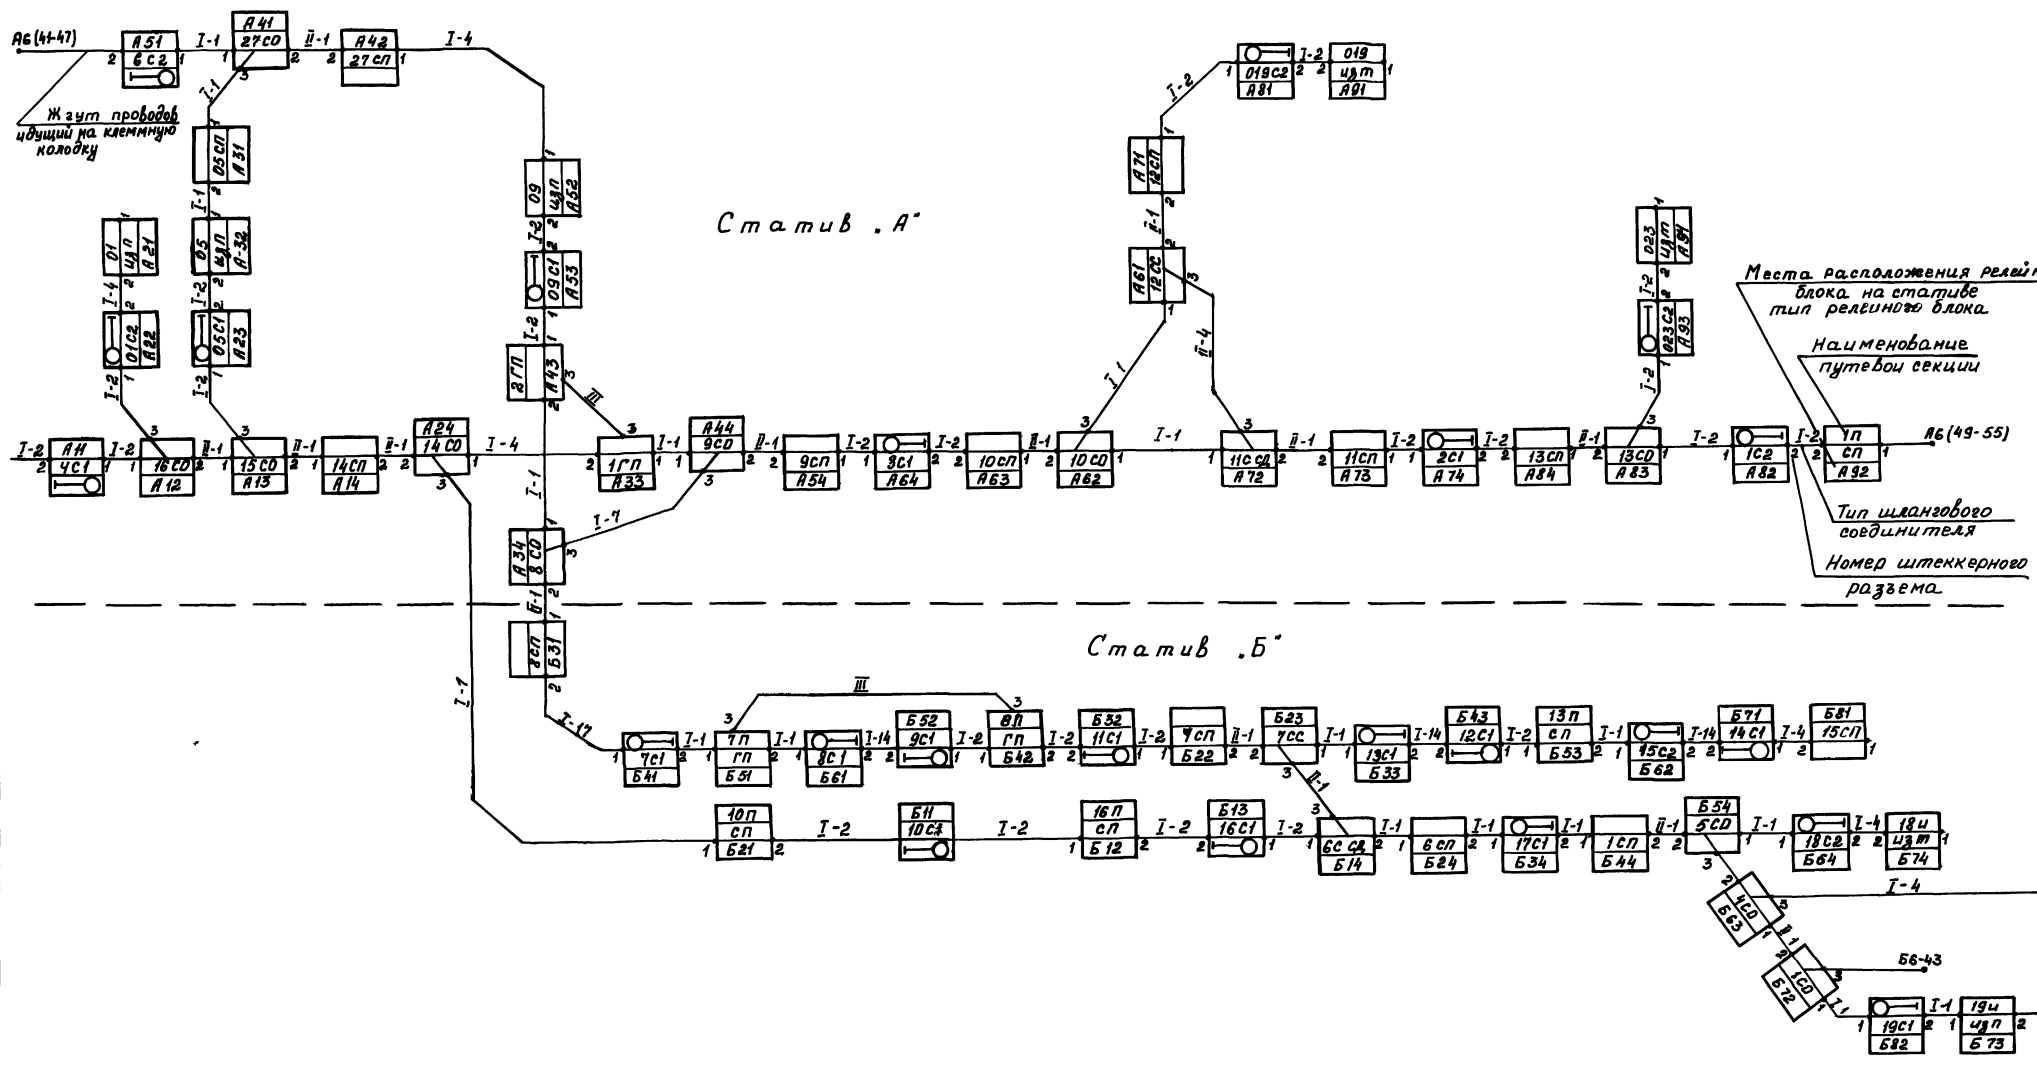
А6(41-47) А51 6С2 I-1 А41 27СО II-1 А42 27СП I-4

Жгут проводов идущий на клеммную колодку

05СП А31 05 ИЗП А-32 05С1 А23 01 ИЗП А21 01С2 А22

09 ИЗП А52 09С1 А53 2ГП А43 III

Статив „А"

А71 12СП А61 12СС II-1 I-2 II-4 I-1

019С2 А81 019 ИЗП А91

023 ИЗП А94 023С2 А93

Места расположения релейного блока на стативе тип релейного блока

Наименование путевой секции

I-2 А11 4С1 16СО А12 II-1 15СО А13 II-1 14СП А14 II-1 А24 14СО I-4 1ГП А33 I-1 А44 9СО II-1 9СП А54 I-2 9С1 А64 I-2 10СП А63 II-1 10СО А62 I-1 11ССД А72 II-1 11СП А73 I-2 2С1 А74 I-2 13СП А84 II-1 13СО А83 I-2 1С2 А82 I-2 1П СП А92 А6(49-55)

I-1 I-7 А34 8СО II-1 8СП Б31

Тип шлангового соединителя

Номер штеккерного разъема

Статив „Б"

I-1 I-17 7С1 Б41 I-1 7П ГП Б51 I-1 8С1 Б61 I-14 Б52 9С1 I-2 8П ГП Б42 III I-2 Б32 11С1 I-2 9СП Б22 II-1 Б23 7СС I-1 13С1 Б33 I-14 Б43 12С1 I-2 13П СП Б53 I-1 15С2 Б62 I-14 Б71 14С1 I-4 Б81 15СП

10П СП Б21 I-2 Б11 10С4 I-2 16П СП Б12 I-2 Б13 16С1 I-2 II-1 6С СД Б14 I-1 6СП Б24 I-1 17С1 Б34 I-1 1СП Б44 II-1 Б54 5СО I-1 18С2 Б64 I-4 18И ИЗП Б74

4СО Б63 I-4 1СО Б72 II Б6-43 I-1 19С1 Б82 I-1 19И ИЗП Б73